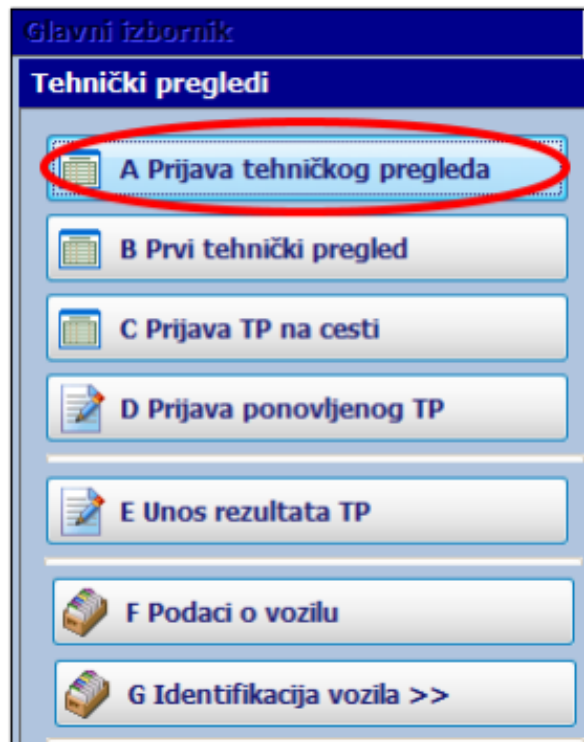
Glavni izbornik

Tehnički pregledi

A Prijava tehničkog pregleda

B Prvi tehnički pregled

C Prijava TP na cesti

D Prijava ponovljenog TP

E Unos rezultata TP

F Podaci o vozilu

G Identifikacija vozila >>